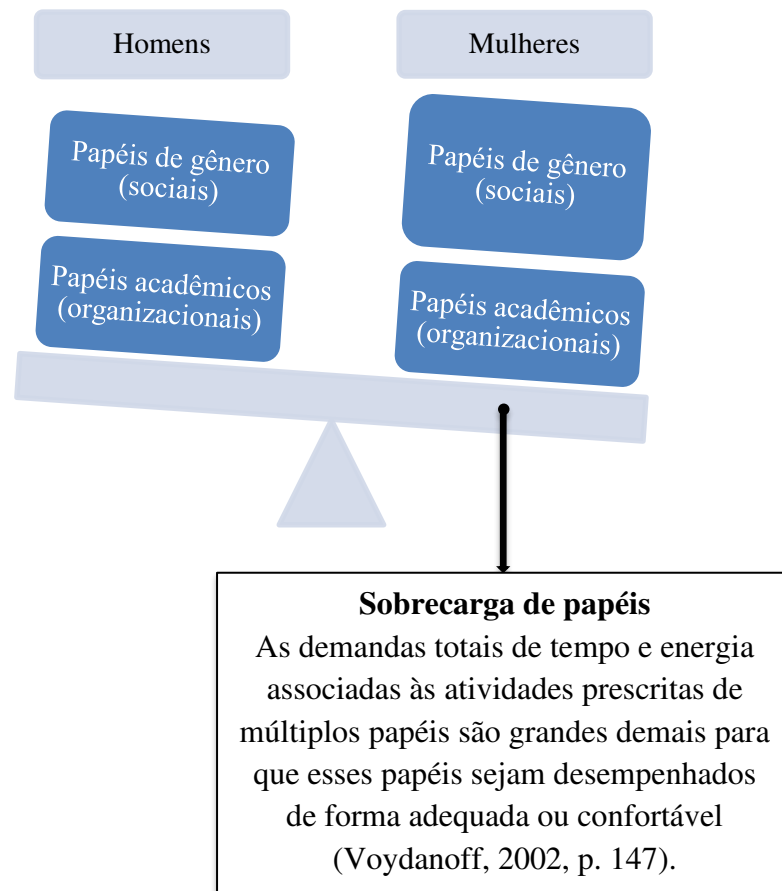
Homens

Mulheres

Papéis de gênero (sociais)

Papéis acadêmicos (organizacionais)

Papéis de gênero (sociais)

Papéis acadêmicos (organizacionais)

**Sobrecarga de papéis**
As demandas totais de tempo e energia associadas às atividades prescritas de múltiplos papéis são grandes demais para que esses papéis sejam desempenhados de forma adequada ou confortável (Voydanoff, 2002, p. 147).